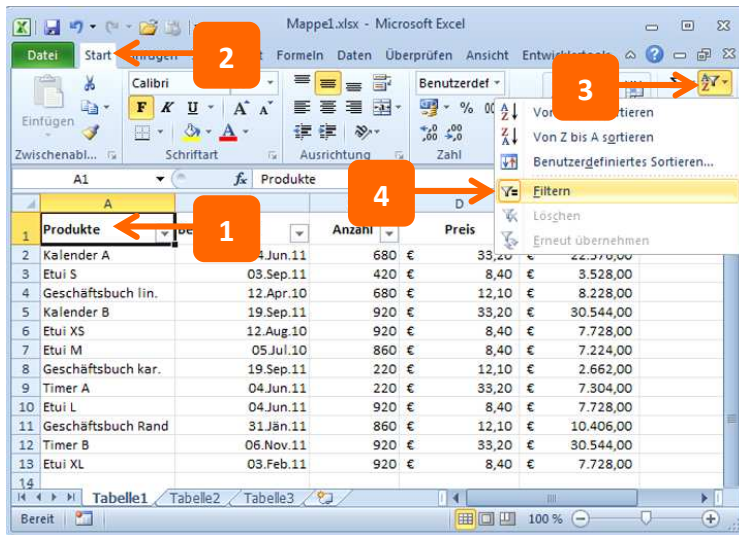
Mappe1.xlsx - Microsoft Excel

Datei Start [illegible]fügen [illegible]t Formeln Daten Überprüfen Ansicht Entwic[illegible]

Einfügen
Zwischenabl...
Calibri
F K U A A
Schriftart
Ausrichtung
Benutzerdef
% 00
Zahl

Vo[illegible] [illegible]rtieren
Von Z bis A sortieren
Benutzerdefiniertes Sortieren...
Filtern
Löschen
Erneut übernehmen

2
3
4
1

A1 fx Produkte

| | A | B | C | D | E |
|---|---|---|---|---|---|
| 1 | Produkte | Be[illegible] | Anzahl | Preis | |
| 2 | Kalender A | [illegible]4.Jun.11 | 680 | € 33,20 | € 22.576,00 |
| 3 | Etui S | 03.Sep.11 | 420 | € 8,40 | € 3.528,00 |
| 4 | Geschäftsbuch lin. | 12.Apr.10 | 680 | € 12,10 | € 8.228,00 |
| 5 | Kalender B | 19.Sep.11 | 920 | € 33,20 | € 30.544,00 |
| 6 | Etui XS | 12.Aug.10 | 920 | € 8,40 | € 7.728,00 |
| 7 | Etui M | 05.Jul.10 | 860 | € 8,40 | € 7.224,00 |
| 8 | Geschäftsbuch kar. | 19.Sep.11 | 220 | € 12,10 | € 2.662,00 |
| 9 | Timer A | 04.Jun.11 | 220 | € 33,20 | € 7.304,00 |
| 10 | Etui L | 04.Jun.11 | 920 | € 8,40 | € 7.728,00 |
| 11 | Geschäftsbuch Rand | 31.Jän.11 | 860 | € 12,10 | € 10.406,00 |
| 12 | Timer B | 06.Nov.11 | 920 | € 33,20 | € 30.544,00 |
| 13 | Etui XL | 03.Feb.11 | 920 | € 8,40 | € 7.728,00 |
| 14 | | | | | |
| 15 | | | | | |

Tabelle1 Tabelle2 Tabelle3

Bereit 100 %